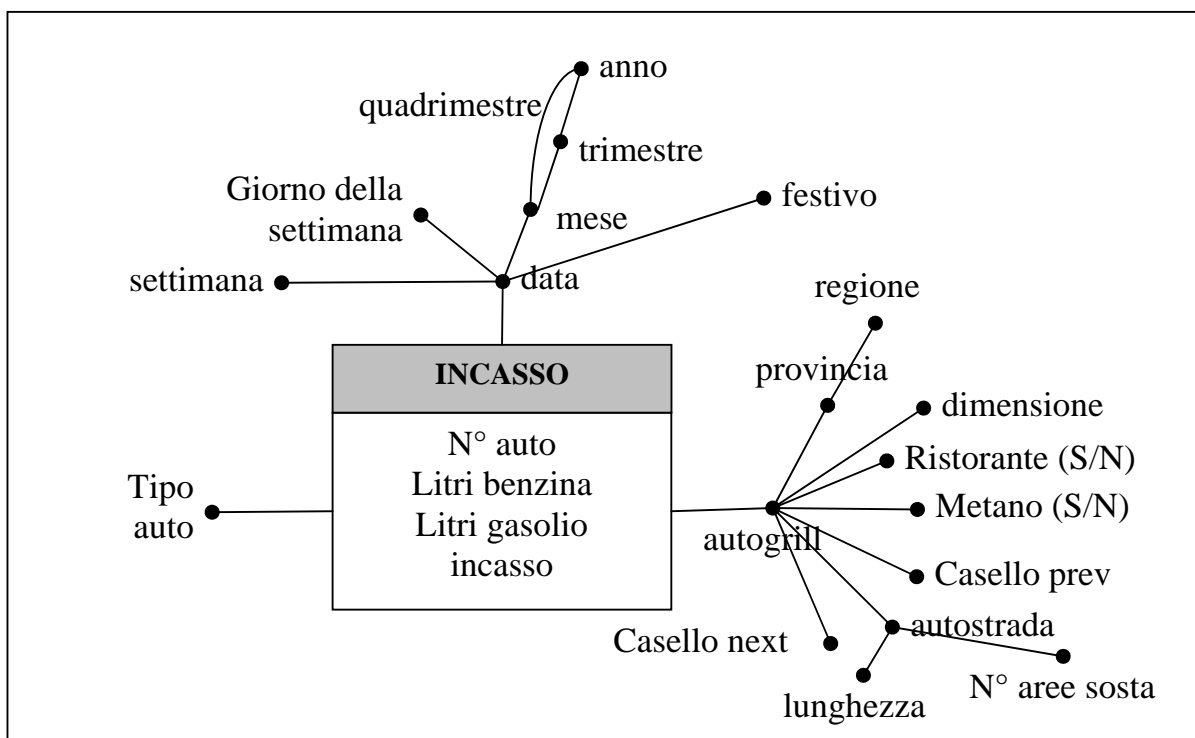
anno

quadrimestre

trimestre

Giorno della settimana

mese

festivo

settimana

data

regione

INCASSO

N° auto
Litri benzina
Litri gasolio
incasso

provincia

dimensione

Ristorante (S/N)

Tipo auto

Metano (S/N)

autogrill

Casello prev

Casello next

autostrada

N° aree sosta

lunghezza